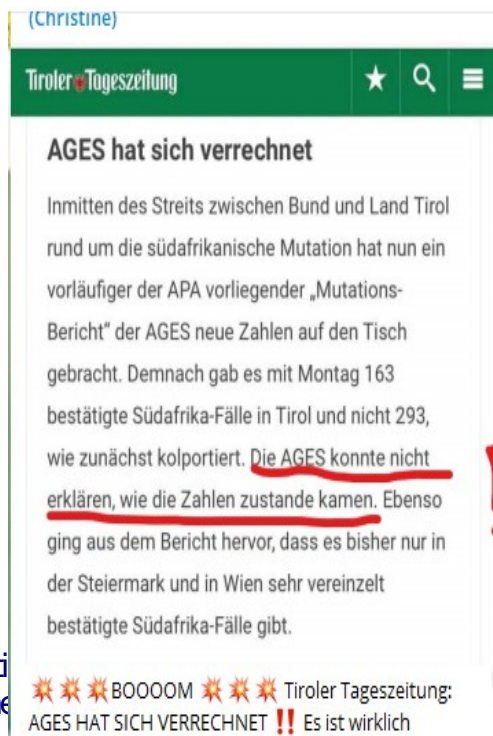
(Christine)

Tiroler Tageszeitung

AGES hat sich verrechnet

Inmitten des Streits zwischen Bund und Land Tirol rund um die südafrikanische Mutation hat nun ein vorläufiger der APA vorliegender „Mutations-Bericht" der AGES neue Zahlen auf den Tisch gebracht. Demnach gab es mit Montag 163 bestätigte Südafrika-Fälle in Tirol und nicht 293, wie zunächst kolportiert. Die AGES konnte nicht erklären, wie die Zahlen zustande kamen. Ebenso ging aus dem Bericht hervor, dass es bisher nur in der Steiermark und in Wien sehr vereinzelt bestätigte Südafrika-Fälle gibt.

💥💥💥BOOOOM 💥💥💥 Tiroler Tageszeitung: AGES HAT SICH VERRECHNET ‼️ Es ist wirklich